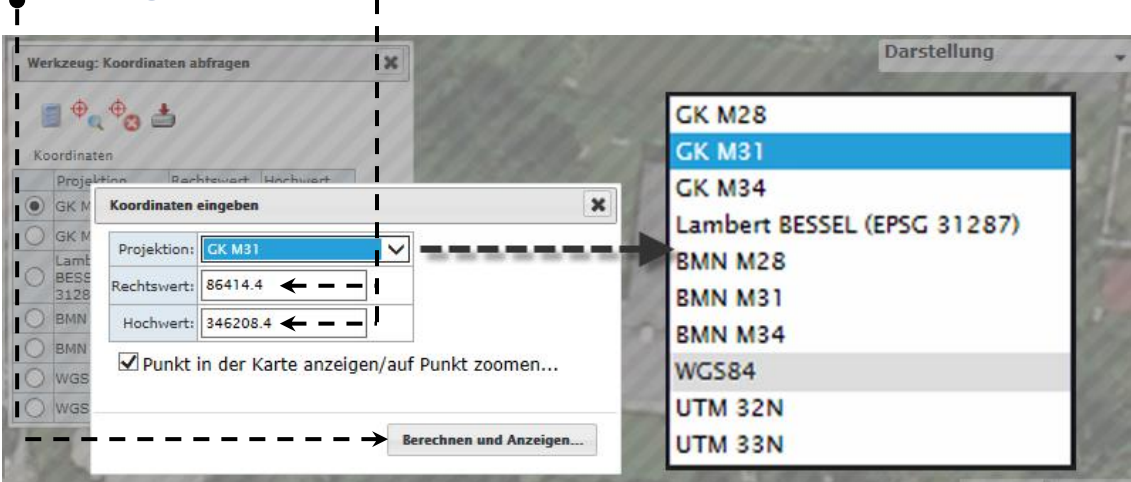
Darstellung

Werkzeug: Koordinaten abfragen

Koordinaten

| Projektion | Rechtswert | Hochwert |
|---|---|---|
| GK M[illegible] | | |
| GK M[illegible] | | |
| Lamb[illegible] BESS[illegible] 3128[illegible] | | |
| BMN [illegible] | | |
| BMN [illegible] | | |
| WGS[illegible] | | |
| WGS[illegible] | | |

Koordinaten eingeben

Projektion: GK M31

Rechtswert: 86414.4

Hochwert: 346208.4

Punkt in der Karte anzeigen/auf Punkt zoomen...

Berechnen und Anzeigen...

GK M28
GK M31
GK M34
Lambert BESSEL (EPSG 31287)
BMN M28
BMN M31
BMN M34
WGS84
UTM 32N
UTM 33N